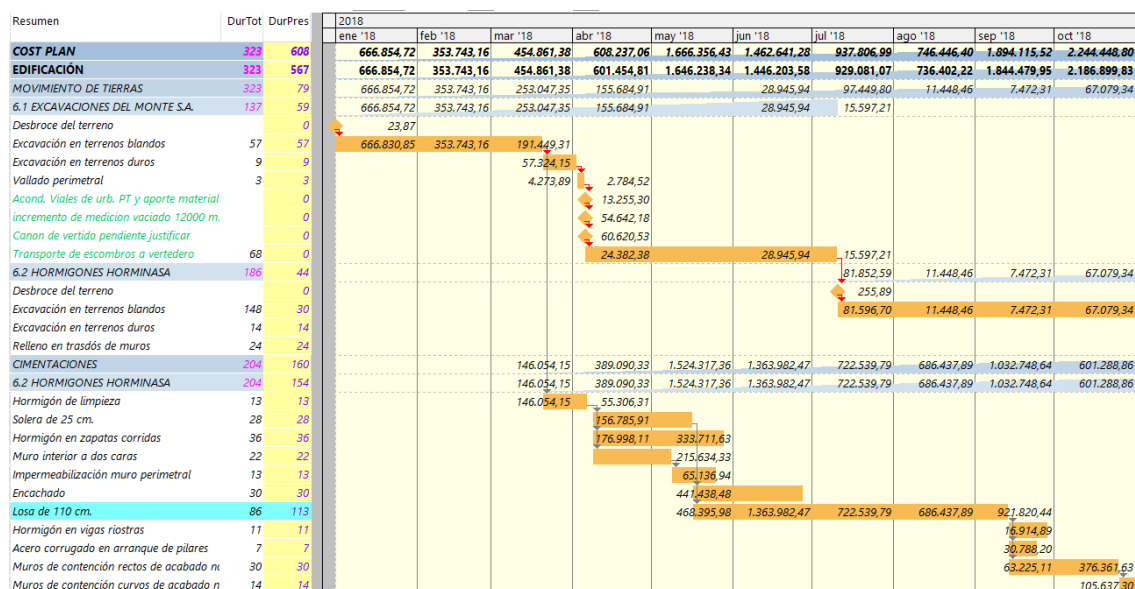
| Resumen | DurTot | DurPres | ene '18 | feb '18 | mar '18 | abr '18 | may '18 | jun '18 | jul '18 | ago '18 | sep '18 | oct '18 |
|---|---|---|---|---|---|---|---|---|---|---|---|---|
| COST PLAN | 323 | 608 | 666.854,72 | 353.743,16 | 454.861,38 | 608.237,06 | 1.666.356,43 | 1.462.641,28 | 937.806,99 | 746.446,40 | 1.894.115,52 | 2.244.448,80 |
| EDIFICACIÓN | 323 | 567 | 666.854,72 | 353.743,16 | 454.861,38 | 601.454,81 | 1.646.238,34 | 1.446.203,58 | 929.081,07 | 736.402,22 | 1.844.479,95 | 2.186.899,83 |
| MOVIMIENTO DE TIERRAS | 323 | 79 | 666.854,72 | 353.743,16 | 253.047,35 | 155.684,91 | | 28.945,94 | 97.449,80 | 11.448,46 | 7.472,31 | 67.079,34 |
| 6.1 EXCAVACIONES DEL MONTE S.A. | 137 | 59 | 666.854,72 | 353.743,16 | 253.047,35 | 155.684,91 | | 28.945,94 | 15.597,21 | | | |
| Desbroce del terreno | | 0 | 23,87 | | | | | | | | | |
| Excavación en terrenos blandos | 57 | 57 | 666.830,85 | 353.743,16 | 191.449,31 | | | | | | | |
| Excavación en terrenos duros | 9 | 9 | | | 57.324,15 | | | | | | | |
| Vallado perimetral | 3 | 3 | | | 4.273,89 | 2.784,52 | | | | | | |
| Acond. Viales de urb. PT y aporte material | | 0 | | | | 13.255,30 | | | | | | |
| incremento de medicion vaciado 12000 m. | | 0 | | | | 54.642,18 | | | | | | |
| Canon de vertido pendiente justificar | | 0 | | | | 60.620,53 | | | | | | |
| Transporte de escombros a vertedero | 68 | 0 | | | | 24.382,38 | | 28.945,94 | 15.597,21 | | | |
| 6.2 HORMIGONES HORMINASA | 186 | 44 | | | | | | | 81.852,59 | 11.448,46 | 7.472,31 | 67.079,34 |
| Desbroce del terreno | | 0 | | | | | | | 255,89 | | | |
| Excavación en terrenos blandos | 148 | 30 | | | | | | | 81.596,70 | 11.448,46 | 7.472,31 | 67.079,34 |
| Excavación en terrenos duros | 14 | 14 | | | | | | | | | | |
| Relleno en trasdós de muros | 24 | 24 | | | | | | | | | | |
| CIMENTACIONES | 204 | 160 | | | 146.054,15 | 389.090,33 | 1.524.317,36 | 1.363.982,47 | 722.539,79 | 686.437,89 | 1.032.748,64 | 601.288,86 |
| 6.2 HORMIGONES HORMINASA | 204 | 154 | | | 146.054,15 | 389.090,33 | 1.524.317,36 | 1.363.982,47 | 722.539,79 | 686.437,89 | 1.032.748,64 | 601.288,86 |
| Hormigón de limpieza | 13 | 13 | | | 146.054,15 | 55.306,31 | | | | | | |
| Solera de 25 cm. | 28 | 28 | | | | 156.785,91 | | | | | | |
| Hormigón en zapatas corridas | 36 | 36 | | | | 176.998,11 | 333.711,63 | | | | | |
| Muro interior a dos caras | 22 | 22 | | | | | 215.634,33 | | | | | |
| Impermeabilización muro perimetral | 13 | 13 | | | | | 65.136,94 | | | | | |
| Encachado | 30 | 30 | | | | | 441.438,48 | | | | | |
| Losa de 110 cm. | 86 | 113 | | | | | 468.395,98 | 1.363.982,47 | 722.539,79 | 686.437,89 | 921.820,44 | |
| Hormigón en vigas riostras | 11 | 11 | | | | | | | | | 16.914,89 | |
| Acero corrugado en arranque de pilares | 7 | 7 | | | | | | | | | 30.788,20 | |
| Muros de contención rectos de acabado nc | 30 | 30 | | | | | | | | | 63.225,11 | 376.361,63 |
| Muros de contención curvos de acabado n | 14 | 14 | | | | | | | | | | 105.637,30 |

2018